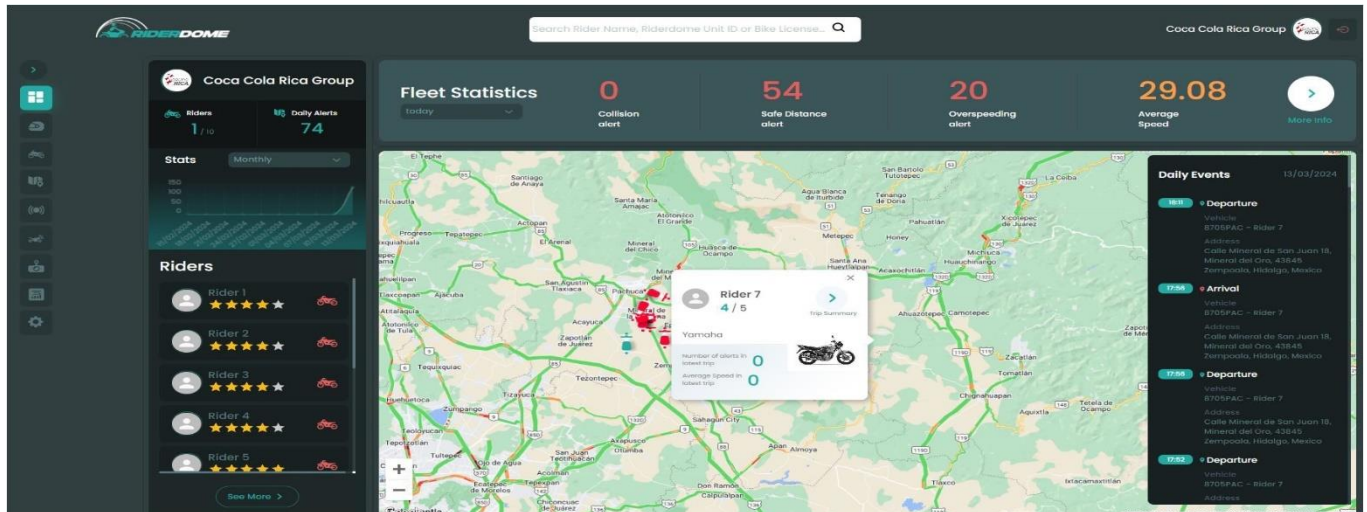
RIDERDOME

Search Rider Name, Riderdome Unit ID or Bike License...

Coca Cola Rica Group

Coca Cola Rica Group

Riders
1 / 10

Daily Alerts
74

Stats Monthly

150
100
50
0

Riders

Rider 1 ★★★★★
Rider 2 ★★★★★
Rider 3 ★★★★★
Rider 4 ★★★★★
Rider 5 ★★★★★

See More >

Fleet Statistics
today

0
Collision alert

54
Safe Distance alert

20
Overspeeding alert

29.08
Average Speed

More Info

El Tephe
Santiago de Anaya
Santa María Amajac
Atotonilco El Grande
Actopan
Progreso
Tepatepec
Ixquiahuala
El Arenal
Mineral del Chico
Huasca de Ocampo
San Agustín Tlaxiaca
Pachuca
Ajacuba
Tlaxcoapan
Atitalaquia
Atotonilco de Tula
Acayuca
Zapotlán de Juárez
Tequixquiac
Tezontepec
Huehuetoca
Zumpango
Tizayuca
Teoloyucan
Tepotzotlán
Tultepec
Ojo de Agua
San Juan Teotihuacán
Otumba
Acolman
Tepexpan
Ecatepec de Morelos
Chiconcuac
Sahagún City
Apan
Almoya
Don Ramón
Calpulalpan
San Bartolo Tutotepec
Agua Blanca de Iturbide
Tenango de Doria
La Ceiba
Pahuatlán
Xicotepec de Juárez
Metepec
Honey
Santa Ana Hueytlalpan
Acaxochitlán
Huauchinango
Ahuazotepec
Camotepec
Zacatlán
Tomatlán
Chignahuapan
Aquixtla
Tetela de Ocampo
Tlaxco
Ixtacamaxtitlán
Zapotitlán de Méndez

Rider 7
4 / 5
Trip Summary
Yamaha
Number of alerts in latest trip: 0
Average Speed in latest trip: 0

Daily Events 13/03/2024

18:11 Departure
Vehicle
8705PAC – Rider 7
Address
Calle Mineral de San Juan 18, Mineral del Oro, 43845 Zempoala, Hidalgo, Mexico

17:56 Arrival
Vehicle
8705PAC – Rider 7
Address
Calle Mineral de San Juan 18, Mineral del Oro, 43845 Zempoala, Hidalgo, Mexico

17:56 Departure
Vehicle
8705PAC – Rider 7
Address
Calle Mineral de San Juan 18, Mineral del Oro, 43845 Zempoala, Hidalgo, Mexico

17:52 Departure
Vehicle
8705PAC – Rider 7
Address